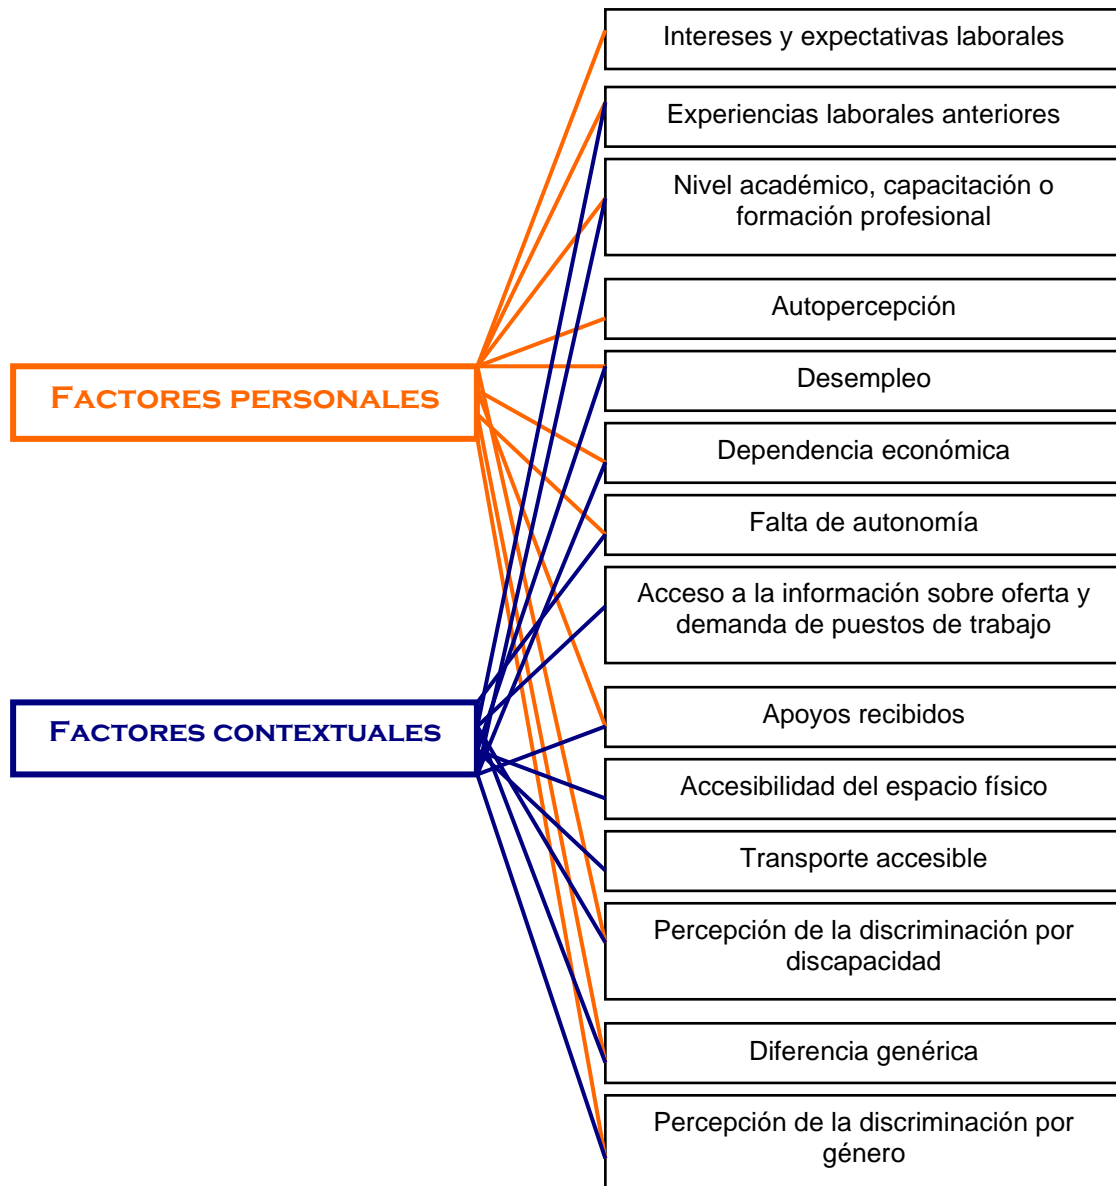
Factores personales

Factores contextuales

Intereses y expectativas laborales

Experiencias laborales anteriores

Nivel académico, capacitación o formación profesional

Autopercepción

Desempleo

Dependencia económica

Falta de autonomía

Acceso a la información sobre oferta y demanda de puestos de trabajo

Apoyos recibidos

Accesibilidad del espacio físico

Transporte accesible

Percepción de la discriminación por discapacidad

Diferencia genérica

Percepción de la discriminación por género